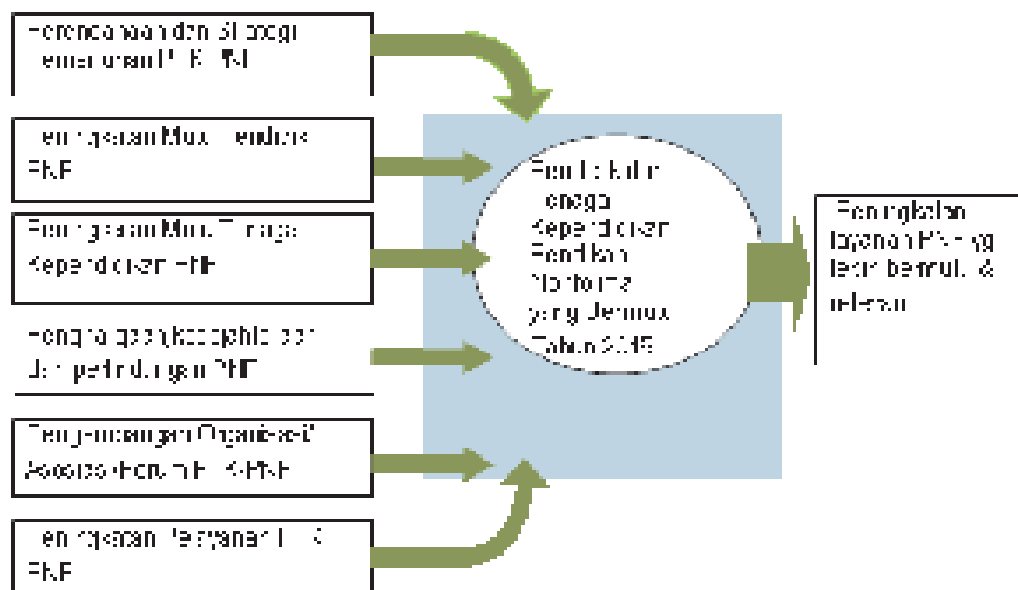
Perencanaan dan Strategi Pemerataan PTK PNF

Peningkatan Mutu Pendidik PNF

Peningkatan Mutu Tenaga Kependidikan PNF

Penghargaan, kesejahteraan dan perlindungan PNF

Pengembangan Organisasi/ Asosiasi/Forum PTK-PNF

Peningkatan Pelayanan PTK PNF

Pendidik dan Tenaga Kependidikan Pendidikan Nonformal yang Bermutu Tahun 2015

Peningkatan layanan PNF yang lebih bermutu & relevan